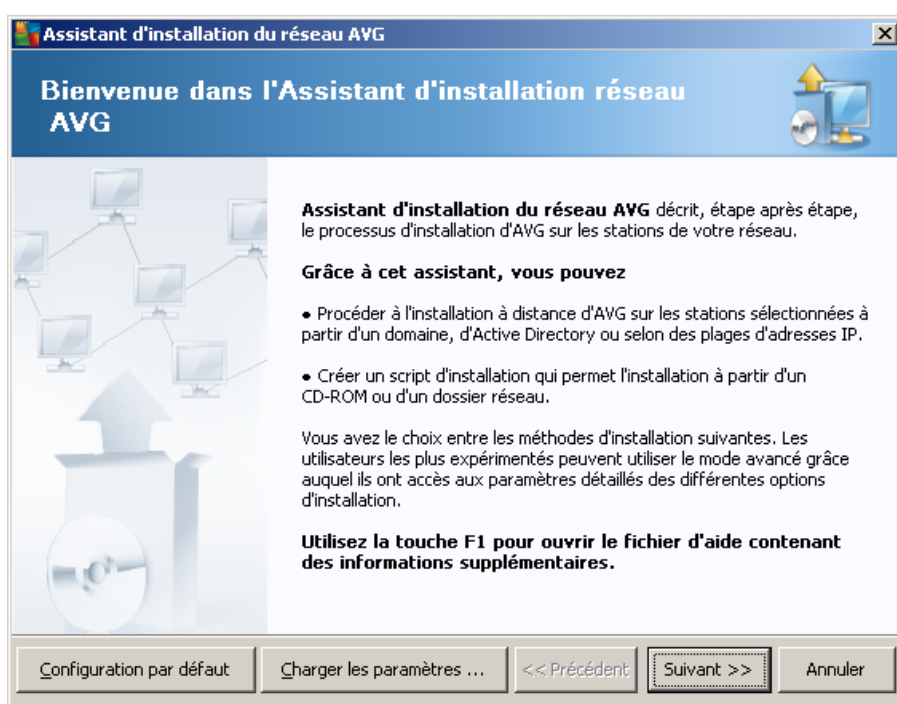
Assistant d'installation du réseau AVG

Bienvenue dans l'Assistant d'installation réseau AVG

**Assistant d'installation du réseau AVG** décrit, étape après étape, le processus d'installation d'AVG sur les stations de votre réseau.

**Grâce à cet assistant, vous pouvez**

• Procéder à l'installation à distance d'AVG sur les stations sélectionnées à partir d'un domaine, d'Active Directory ou selon des plages d'adresses IP.

• Créer un script d'installation qui permet l'installation à partir d'un CD-ROM ou d'un dossier réseau.

Vous avez le choix entre les méthodes d'installation suivantes. Les utilisateurs les plus expérimentés peuvent utiliser le mode avancé grâce auquel ils ont accès aux paramètres détaillés des différentes options d'installation.

**Utilisez la touche F1 pour ouvrir le fichier d'aide contenant des informations supplémentaires.**

Configuration par défaut | Charger les paramètres ... | << Précédent | Suivant >> | Annuler